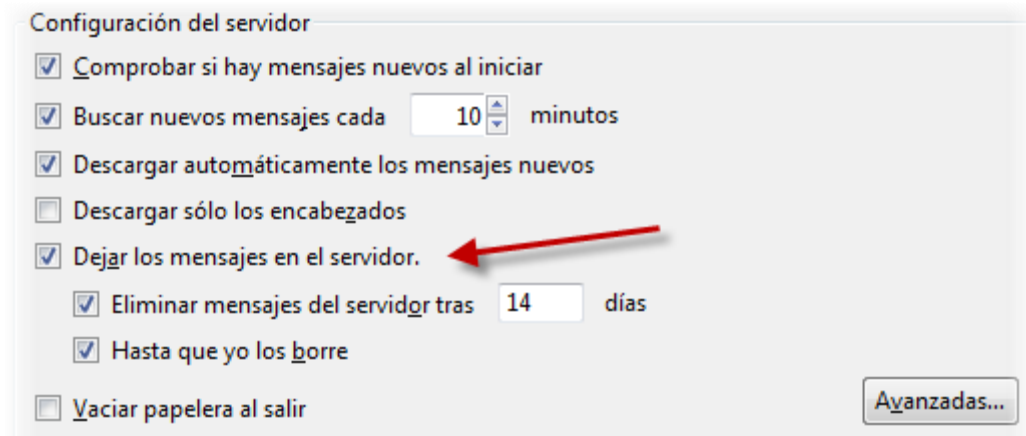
Configuración del servidor

Comprobar si hay mensajes nuevos al iniciar

Buscar nuevos mensajes cada 10 minutos

Descargar automáticamente los mensajes nuevos

Descargar sólo los encabezados

Dejar los mensajes en el servidor.

Eliminar mensajes del servidor tras 14 días

Hasta que yo los borre

Vaciar papelera al salir

Avanzadas...